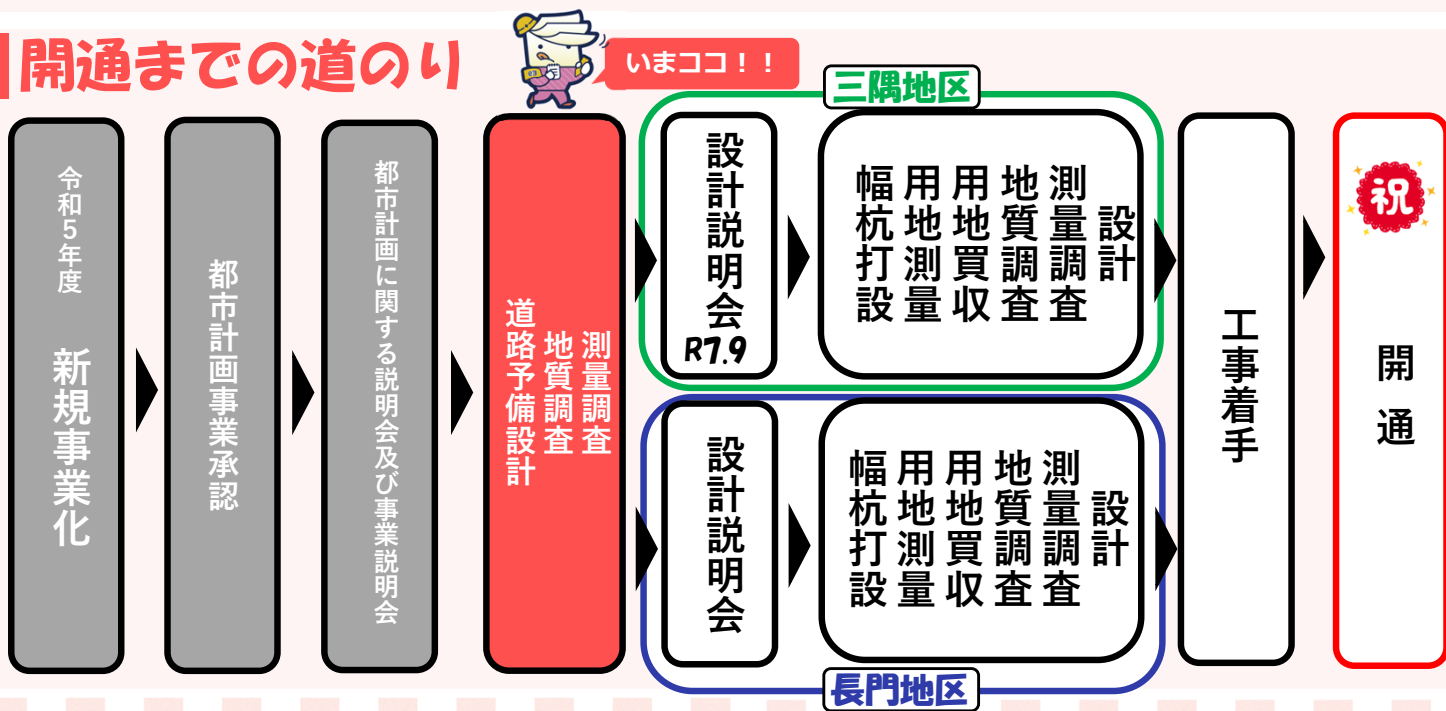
開通までの道のり

いまココ！！

令和5年度
新規事業化

都市計画事業承認

都市計画に関する説明会及び事業説明会

測量調査
地質調査
道路予備設計

三隅地区

設計説明会
R7.9

測量調査
地質調査
用地買収
用地測量
幅杭打設
設計

長門地区

設計説明会

測量調査
地質調査
用地買収
用地測量
幅杭打設
設計

工事着手

祝

開通